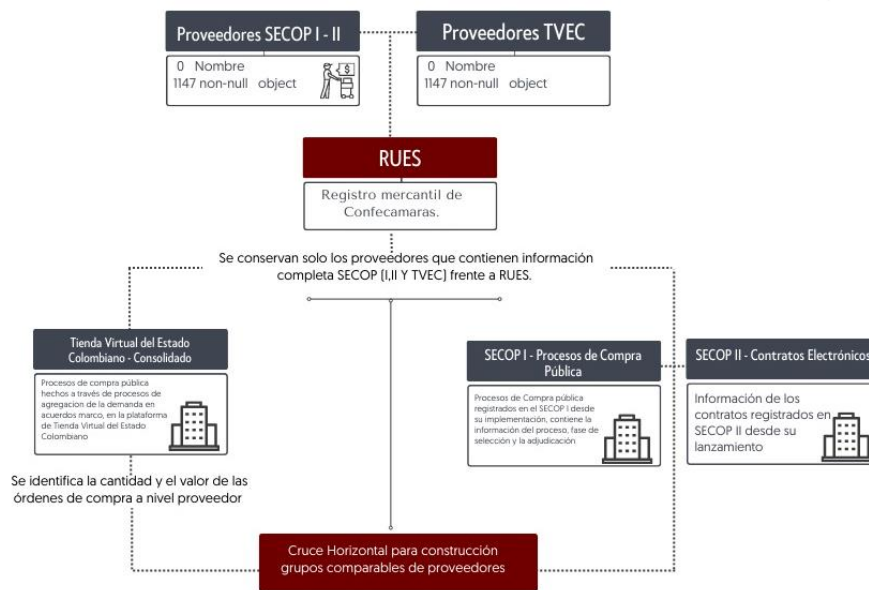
Proveedores SECOP I - II

0 Nombre
1147 non-null object

Proveedores TVEC

0 Nombre
1147 non-null object

RUES

Registro mercantil de Confecamaras.

Se conservan solo los proveedores que contienen información completa SECOP [I,II Y TVEC] frente a RUES.

Tienda Virtual del Estado Colombiano - Consolidado

Procesos de compra pública hechos a través de procesos de agregacion de la demanda en acuerdos marco, en la plataforma de Tienda Virtual del Estado Colombiano

Se identifica la cantidad y el valor de las órdenes de compra a nivel proveedor

SECOP I - Procesos de Compra Pública

Procesos de Compra pública registrados en el SECOP I desde su implementación, contiene la información del proceso, fase de selección y la adjudicación

SECOP II - Contratos Electrónicos

Información de los contratos registrados en SECOP II desde su lanzamiento

Cruce Horizontal para construcción grupos comparables de proveedores